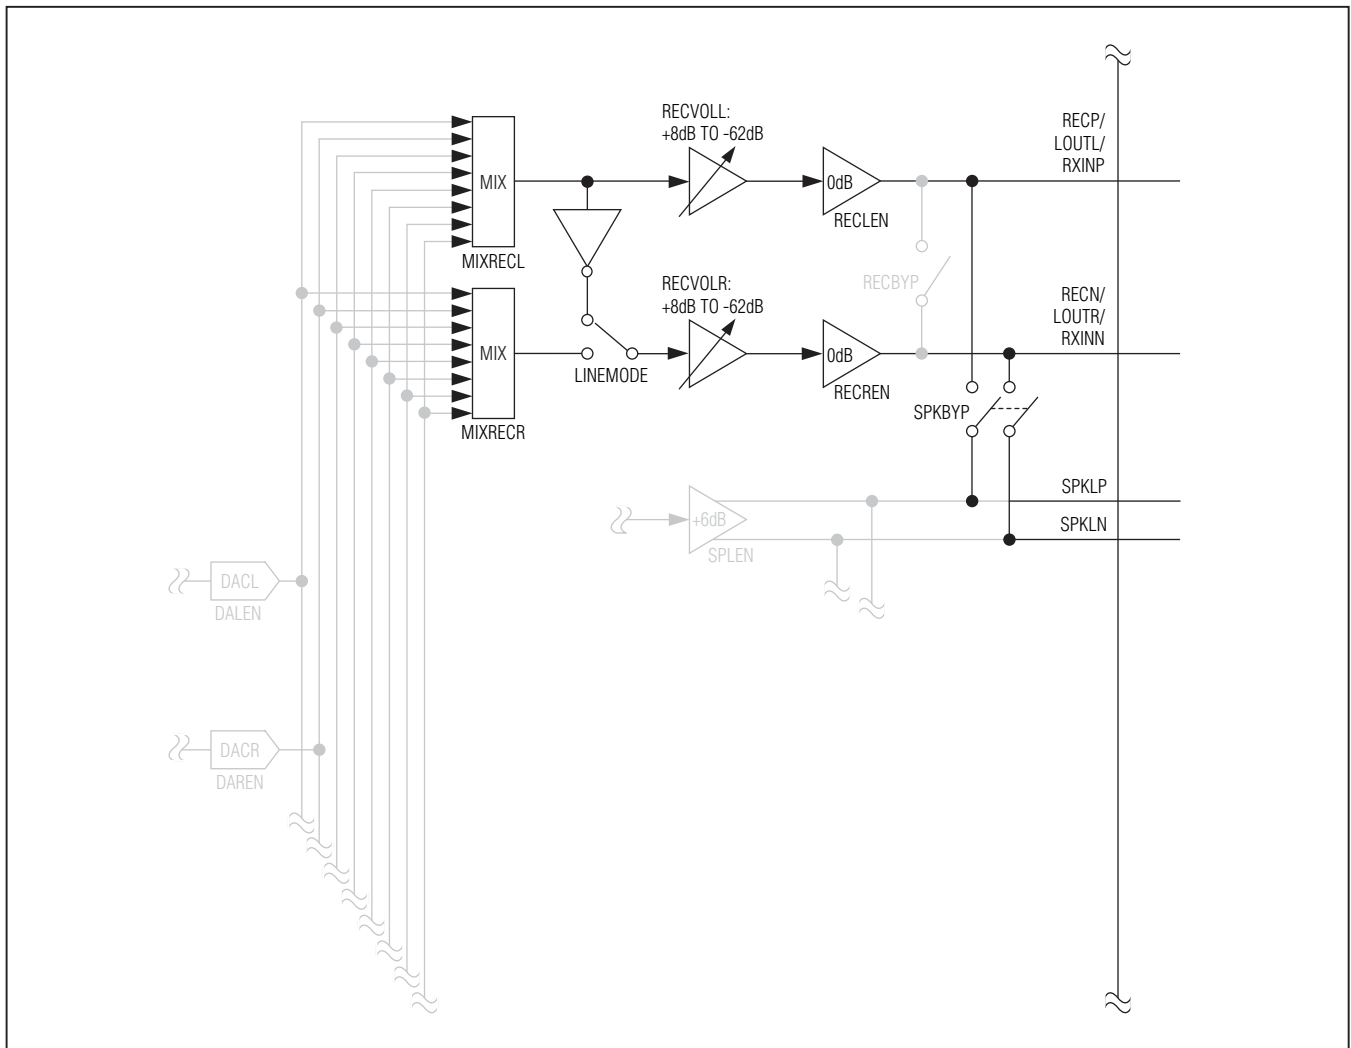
RECVOLL:
+8dB TO -62dB

RECP/
LOUTL/
RXINP

MIX

0dB

RECLEN

MIXRECL

RECVOLR:
+8dB TO -62dB

RECBYP

RECN/
LOUTR/
RXINN

MIX

0dB

LINEMODE

RECREN

MIXRECR

SPKBYP

SPKLP

+6dB

SPKLN

SPLEN

DACL

DALEN

DACR

DAREN